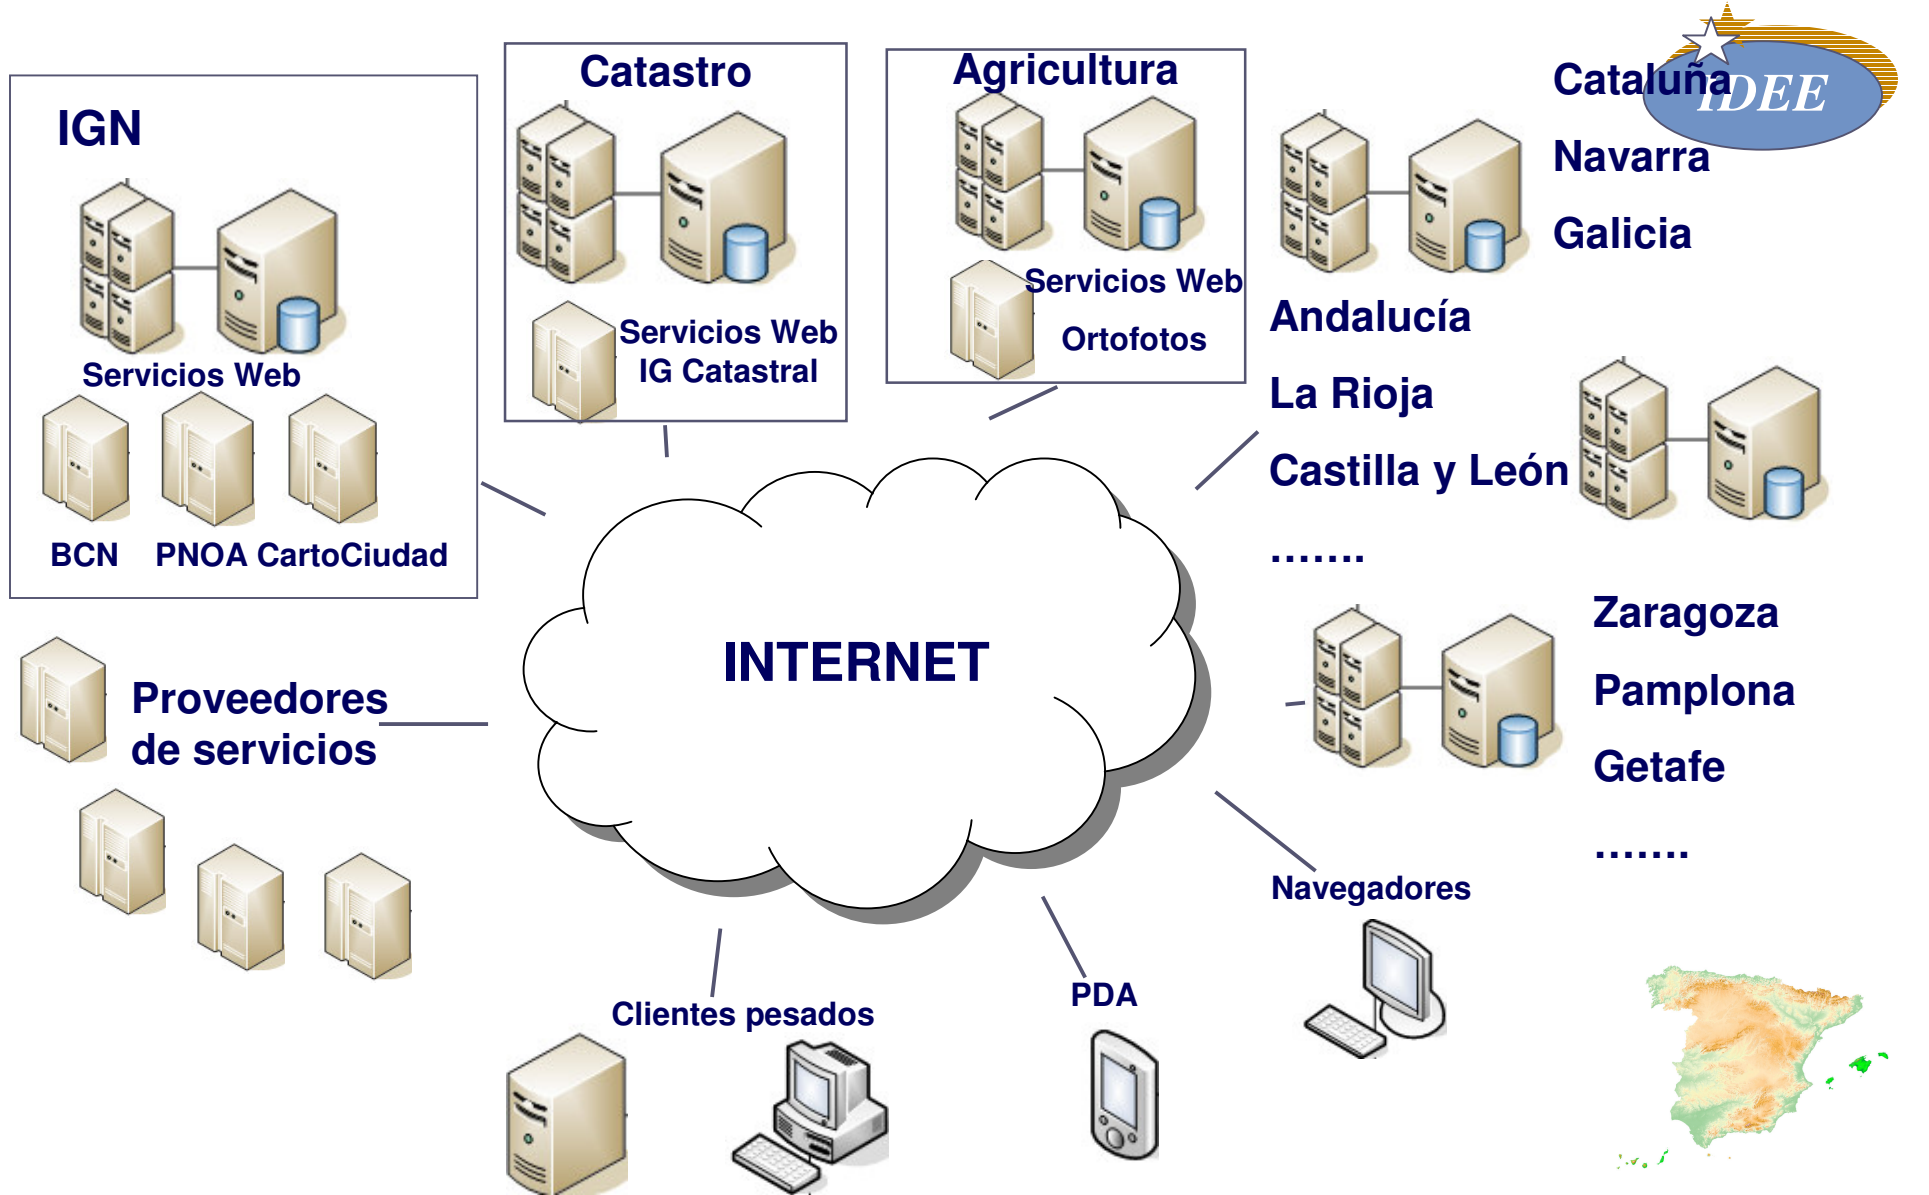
IGN

Servicios Web

BCN PNOA CartoCiudad

Catastro

Servicios Web IG Catastral

Agricultura

Servicios Web

Ortofotos

IDEE

Cataluña

Navarra

Galicia

Andalucía

La Rioja

Castilla y León

.......

Zaragoza

Pamplona

Getafe

.......

INTERNET

Proveedores de servicios

Navegadores

PDA

Clientes pesados